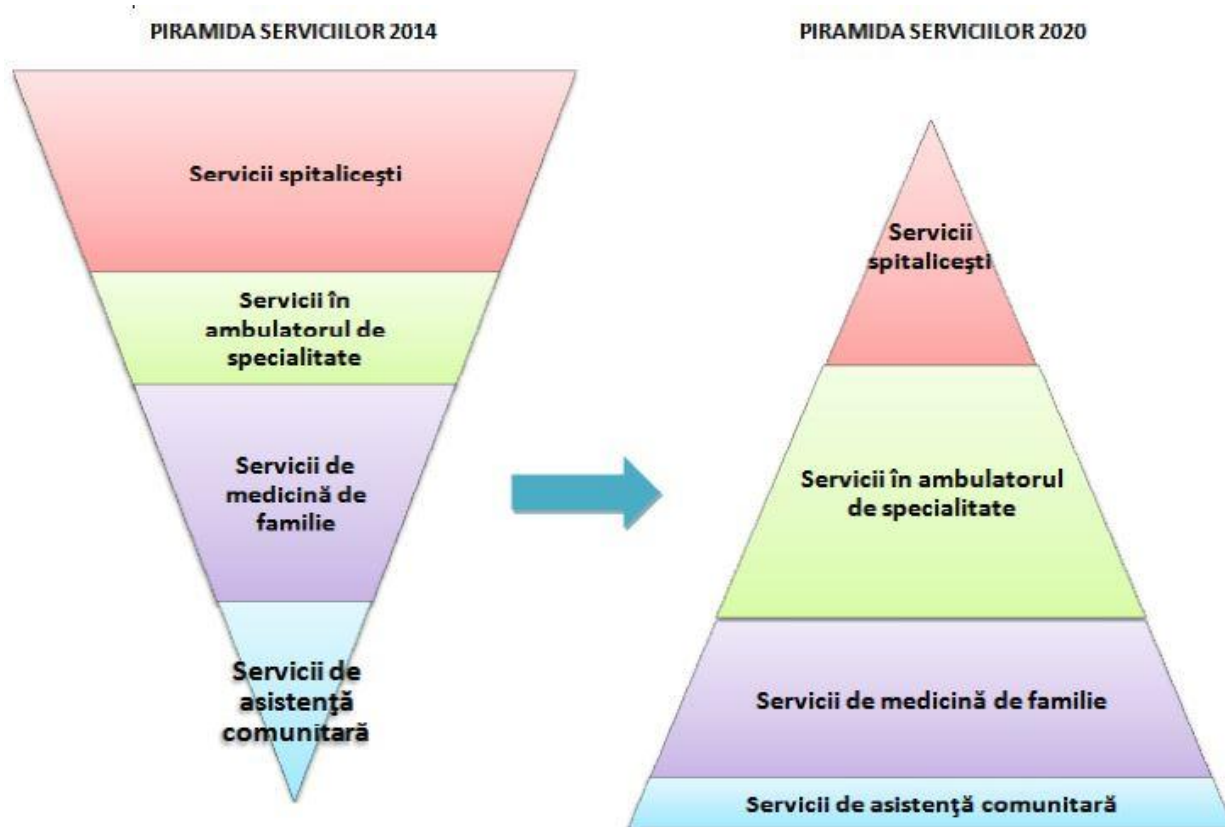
PIRAMIDA SERVICIILOR 2014

Servicii spitaliceşti

Servicii în ambulatorul de specialitate

Servicii de medicină de familie

Servicii de asistenţă comunitară

PIRAMIDA SERVICIILOR 2020

Servicii spitaliceşti

Servicii în ambulatorul de specialitate

Servicii de medicină de familie

Servicii de asistenţă comunitară